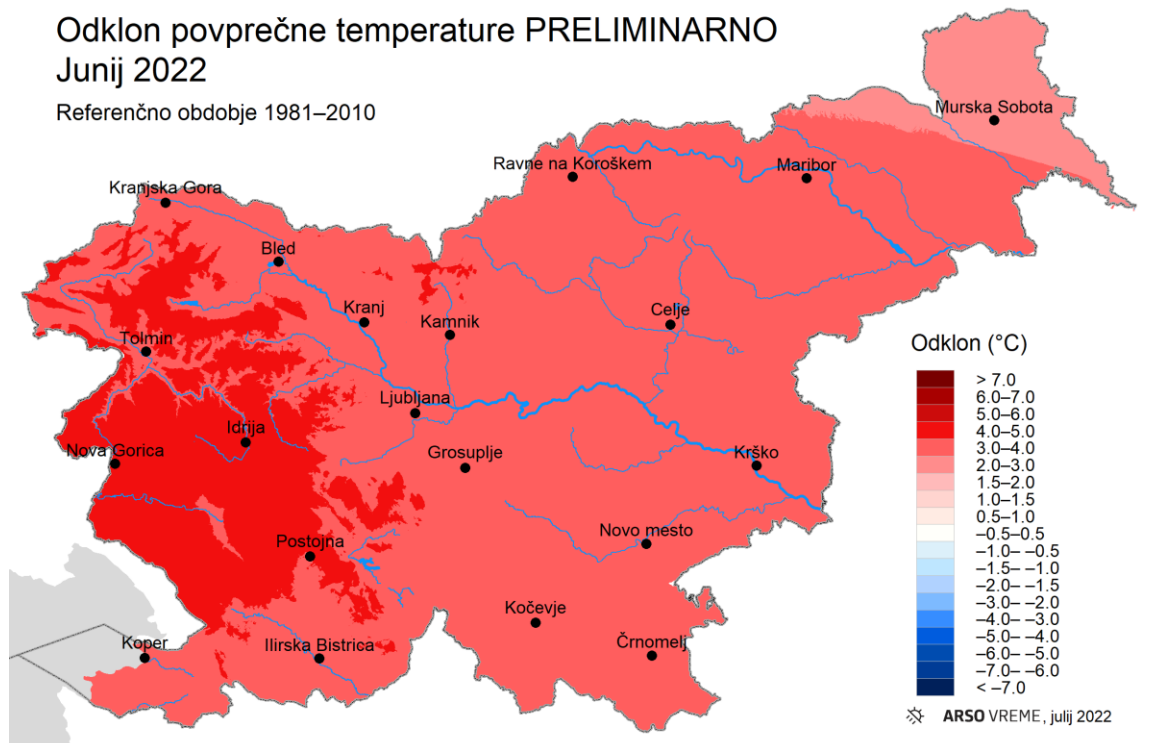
Odklon povprečne temperature PRELIMINARNO
Junij 2022

Referenčno obdobje 1981–2010

Murska Sobota
Ravne na Koroškem
Maribor
Kranjska Gora
Bled
Kranj
Kamnik
Celje
Tolmin
Ljubljana
Idrija
Nova Gorica
Grosuplje
Krško
Novo mesto
Postojna
Kočevje
Koper
Ilirska Bistrica
Črnomelj

Odklon (°C)
> 7.0
6.0–7.0
5.0–6.0
4.0–5.0
3.0–4.0
2.0–3.0
1.5–2.0
1.0–1.5
0.5–1.0
−0.5–0.5
−1.0– −0.5
−1.5– −1.0
−2.0– −1.5
−3.0– −2.0
−4.0– −3.0
−5.0– −4.0
−6.0– −5.0
−7.0– −6.0
< −7.0

ARSO VREME, julij 2022